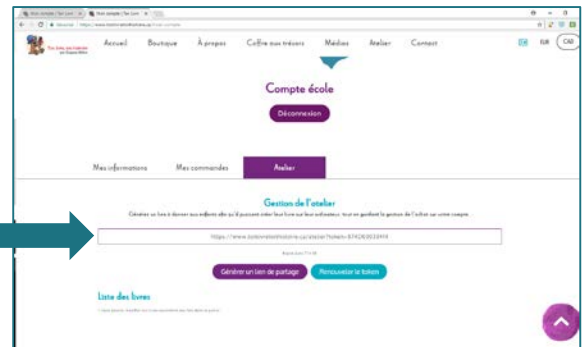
Accueil Boutique À propos Coffre aux trésors Médias Atelier Contact

EUR CAD

Compte école

Déconnexion

Mes informations Mes commandes Atelier

Gestion de l'atelier

Générer un lien à donner aux enfants afin qu'il puissent créer leur livre sur leur ordinateur, tout en gardant la gestion de l'achat sur votre compte.

https://www.tonlivretonhistoire.ca/atelier?token=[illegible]

Générer un lien de partage Renouveler le token

Liste des livres